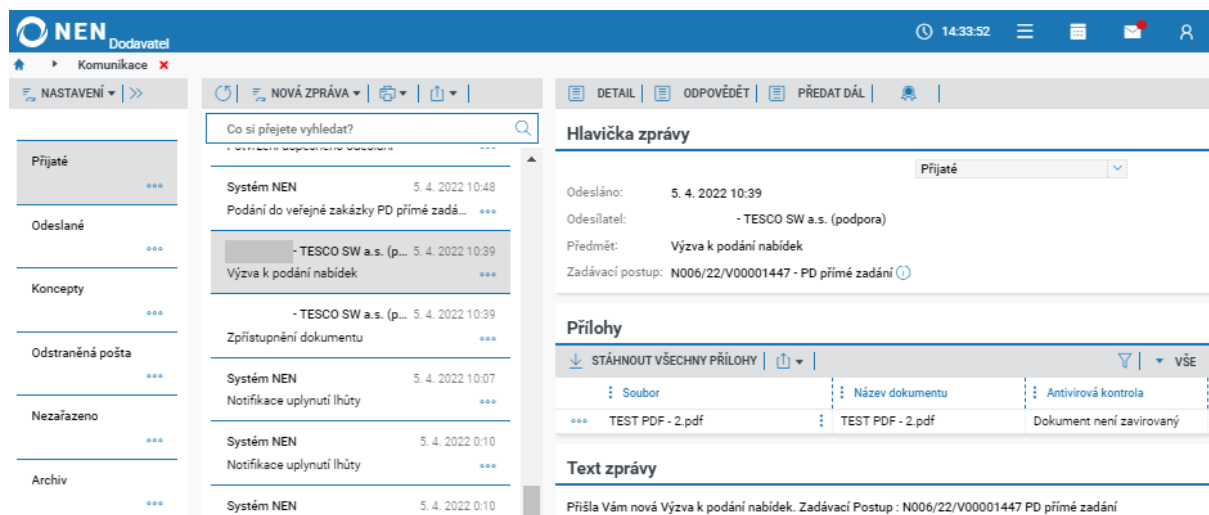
NEN Dodavatel

14:33:52

Komunikace

NASTAVENÍ

Přijaté

Odeslané

Koncepty

Odstraněná pošta

Nezařazeno

Archiv

NOVÁ ZPRÁVA

Co si přejete vyhledat?

Systém NEN 5. 4. 2022 10:48
Podání do veřejné zakázky PD přímé zadá...

- TESCO SW a.s. (p... 5. 4. 2022 10:39
Výzva k podání nabídek

- TESCO SW a.s. (p... 5. 4. 2022 10:39
Zpřístupnění dokumentu

Systém NEN 5. 4. 2022 10:07
Notifikace uplynutí lhůty

Systém NEN 5. 4. 2022 0:10
Notifikace uplynutí lhůty

Systém NEN 5. 4. 2022 0:10

DETAIL | ODPOVĚDĚT | PŘEDAT DÁL

Hlavička zprávy

Přijaté

Odesláno: 5. 4. 2022 10:39
Odesílatel: - TESCO SW a.s. (podpora)
Předmět: Výzva k podání nabídek
Zadávací postup: N006/22/V00001447 - PD přímé zadání

Přílohy

STÁHNOUT VŠECHNY PŘÍLOHY

VŠE

| Soubor | Název dokumentu | Antivirová kontrola |
|---|---|---|
| TEST PDF - 2.pdf | TEST PDF - 2.pdf | Dokument není zavirovaný |

Text zprávy

Přišla Vám nová Výzva k podání nabídek. Zadávací Postup : N006/22/V00001447 PD přímé zadání